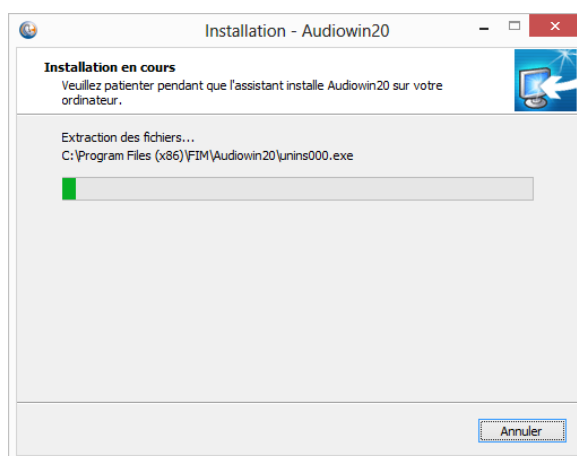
Installation - Audiowin20

Installation en cours
Veuillez patienter pendant que l'assistant installe Audiowin20 sur votre ordinateur.

Extraction des fichiers...
C:\Program Files (x86)\FIM\Audiowin20\unins000.exe

Annuler